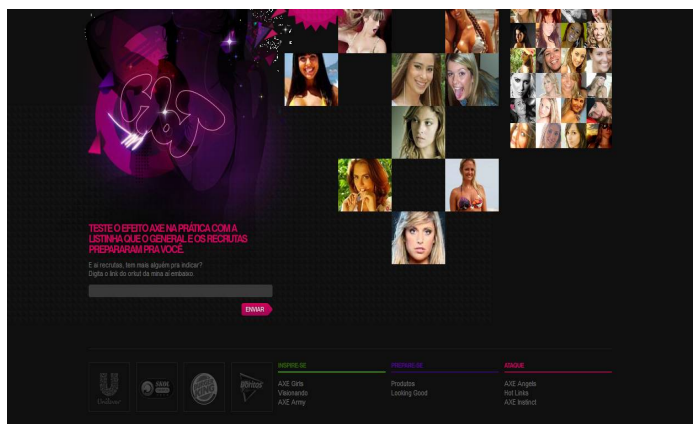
TESTE O EFEITO AXE NA PRÁTICA COM A LISTINHA QUE O GENERAL E OS RECRUTAS PREPARARAM PRA VOCÊ.

E aí recrutas, tem mais alguém pra indicar? Digita o link do orkut da mina aí embaixo:

ENVIAR

Unilever

INSPIRE-SE
AXE Girls
Visionando
AXE Army

PREPARE-SE
Produtos
Looking Good

ATAQUE
AXE Angels
Hot Links
AXE Instinct